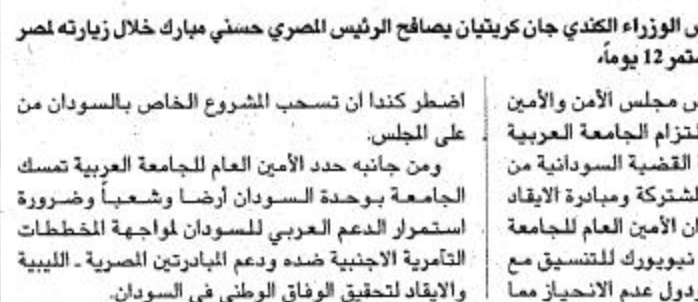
س الوزراء الكندي جان كريتيان يصافح الرئيس المصري حسني مبارك خلال زيارته لمصر
ستمر 12 يوما،

اضطر كندا ان تسحب المشروع الخاص بالسودان من على المجلس.

ومن جانبه حدد الأمين العام للجامعة العربية تمسك الجامعة بوحدة السودان أرضا وشعبا وضرورة استمرار الدعم العربي للسودان لمواجهة المخططات التآمرية الاجنبية ضده ودعم المبادرتين المصرية - الليبية والايقاد لتحقيق الوفاق الوطني في السودان.

س مجلس الأمن والأمن
لتزام الجامعة العربية
القضية السودانية من
لشتركة ومبادرة الايقاد
ان الأمين العام للجامعة
نيويورك للتنسيق مع
دول عدم الانحياز مما